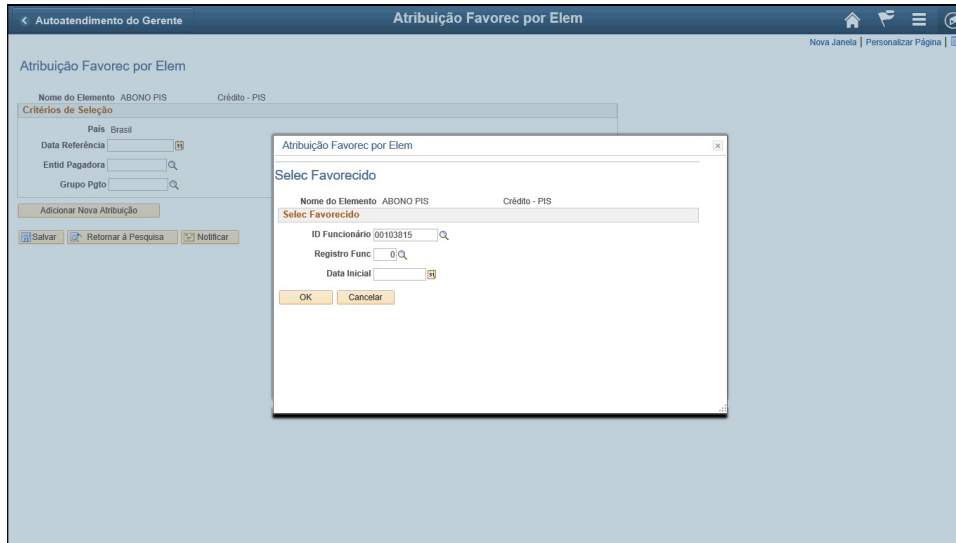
< Autoatendimento do Gerente

Atribuição Favorec por Elem

Nova Janela | Personalizar Página |

Atribuição Favorec por Elem

Nome do Elemento ABONO PIS Crédito - PIS

Critérios de Seleção

País Brasil

Data Referência

Entid Pagadora

Grupo Pgto

Adicionar Nova Atribuição

Salvar | Retornar à Pesquisa | Notificar

Atribuição Favorec por Elem

Selec Favorecido

Nome do Elemento ABONO PIS Crédito - PIS

Selec Favorecido

ID Funcionário 00103815

Registro Func 0

Data Inicial

OK | Cancelar